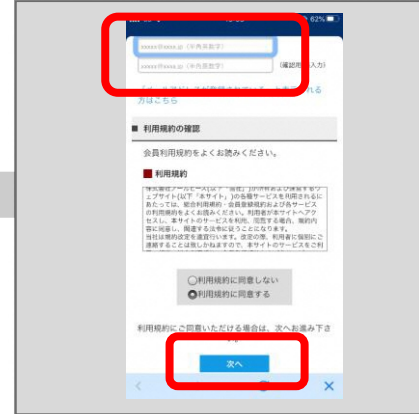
62%

xxxxx@xxxx.jp（半角英数字）

xxxxx@xxxx.jp（半角英数字）

（確認用再入力）

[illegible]方はこちら

■ 利用規約の確認

会員利用規約をよくお読みください。

■ 利用規約

株式会社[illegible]（以下「当社」）が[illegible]ェブサイト（以下「本サイト」）の各種サービスを利用されるにあたっては、総合利用規約・会員登録規約および各サービスの利用規約をよくお読みください。利用者が本サイトへアクセスし、本サイトのサービスを利用、閲覧する場合、規約内容に同意し、関連する法令に従うことになります。
当社は規約改定を適宜行います。改定の際、利用者に個別にご連絡することは致しかねますので、本サイトのサービスをご利

○利用規約に同意しない
●利用規約に同意する

利用規約にご同意いただける場合は、次へお進み下さい。

次へ